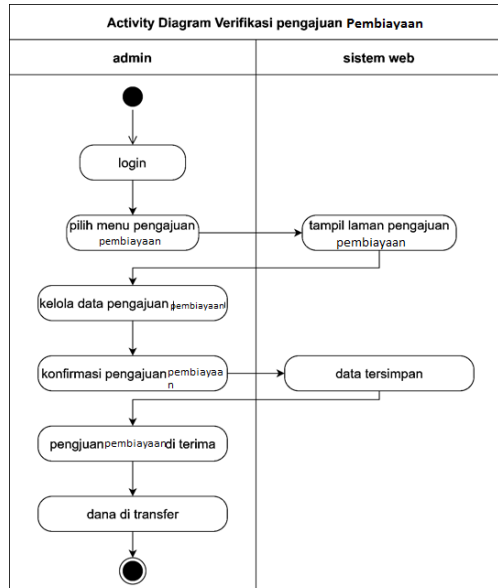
Activity Diagram Verifikasi pengajuan Pembiayaan

| admin | sistem web |
|---|---|

login

pilih menu pengajuan pembiayaan

tampil laman pengajuan pembiayaan

kelola data pengajuan pembiayaan

konfirmasi pengajuan pembiayaan

data tersimpan

pengjuan pembiayaan di terima

dana di transfer